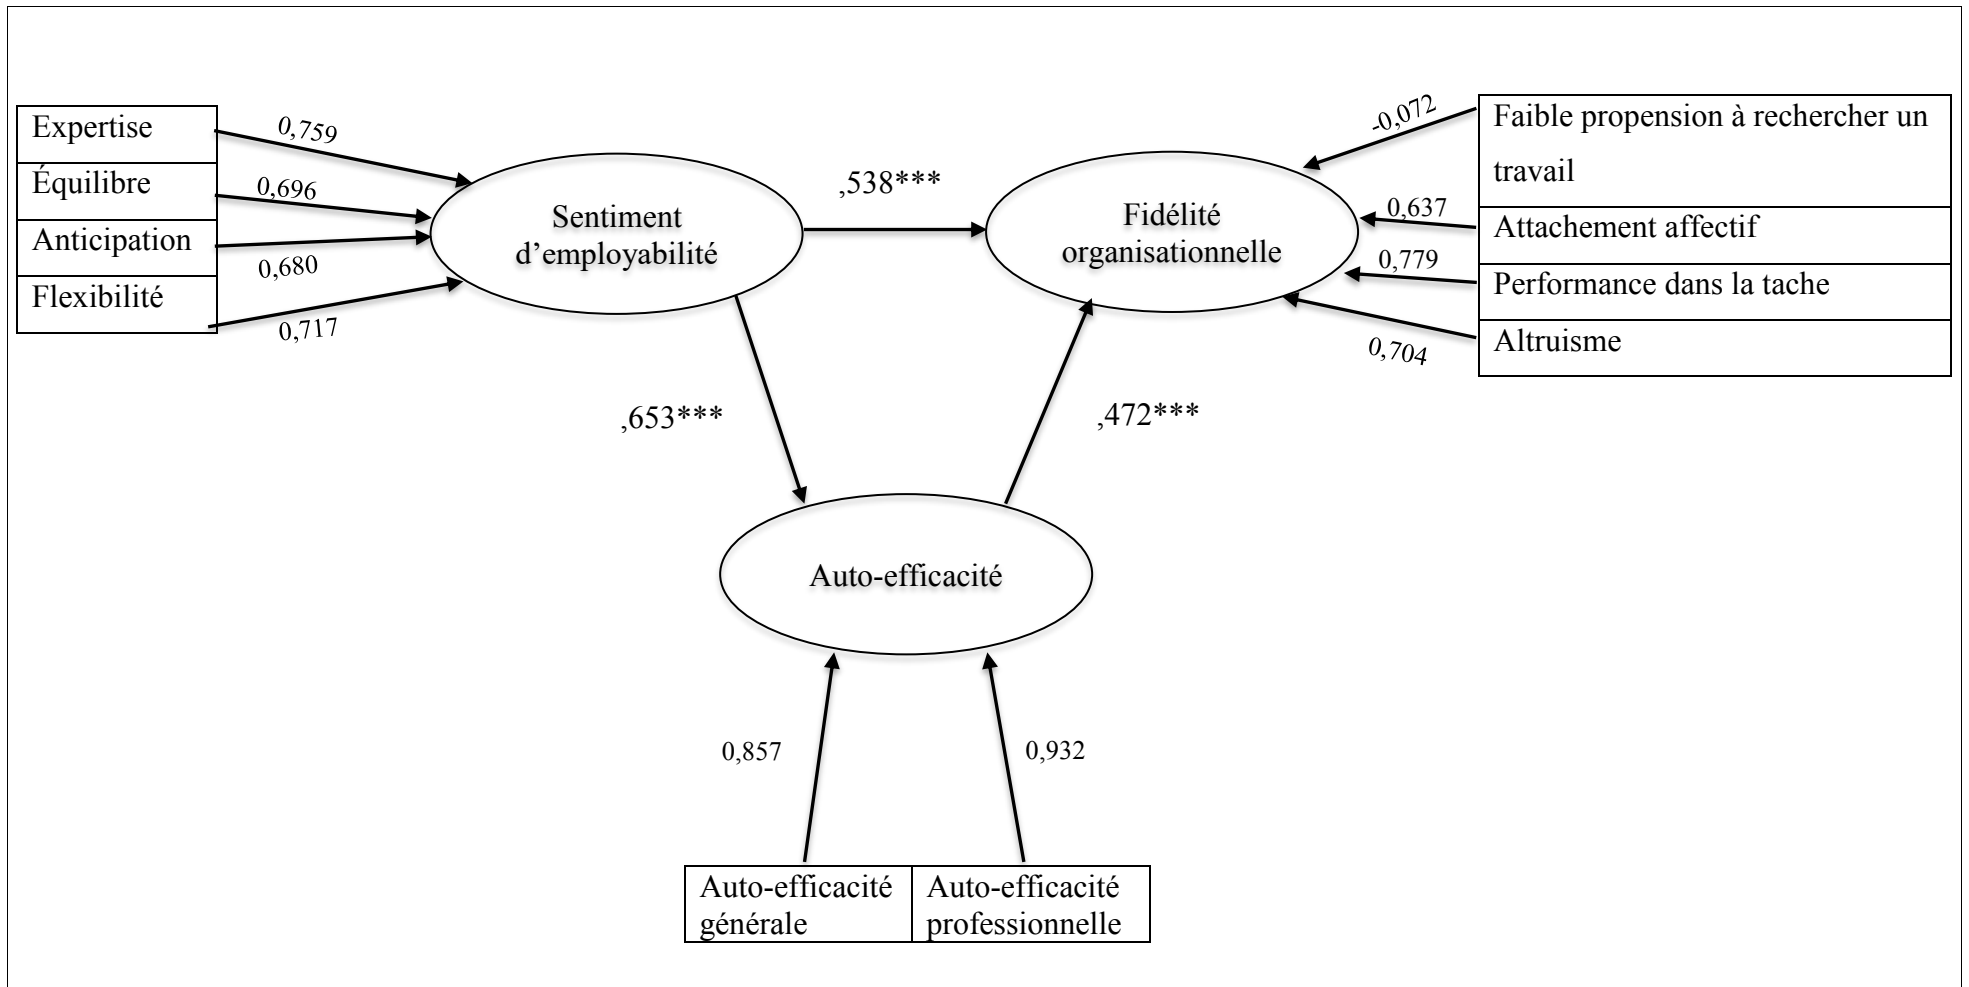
Expertise
Équilibre
Anticipation
Flexibilité

0,759
0,696
0,680
0,717

Sentiment d'employabilité

,538***

Fidélité organisationnelle

-0,072
0,637
0,779
0,704

Faible propension à rechercher un travail
Attachement affectif
Performance dans la tache
Altruisme

,653***

,472***

Auto-efficacité

0,857

0,932

Auto-efficacité générale
Auto-efficacité professionnelle